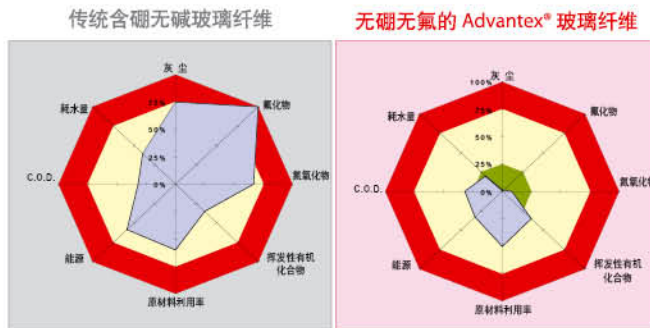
传统含硼无碱玻璃纤维

灰尘
耗水量
氟化物
C.O.D.
氮氧化物
能源
挥发性有机化合物
原材料利用率
75%
50%
25%
0%

无硼无氟的 Advantex® 玻璃纤维

灰尘
100%
75%
50%
25%
0%
耗水量
氟化物
C.O.D.
氮氧化物
能源
挥发性有机化合物
原材料利用率